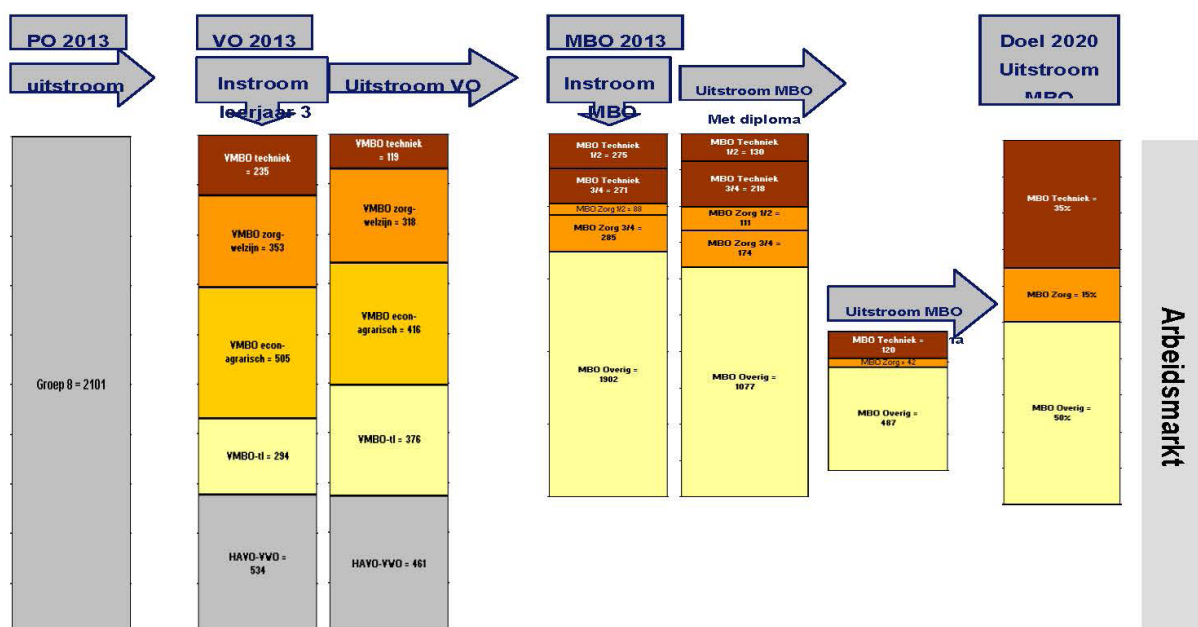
PO 2013

uitstroom

VO 2013

Instroom leerjaar 3

Uitstroom VO

MBO 2013

Instroom MBO

Uitstroom MBO Met diploma

Doel 2020 Uitstroom MBO

Groep 8 = 2101

VMBO techniek = 235

VMBO zorg-welzijn = 353

VMBO econ-agrarisch = 505

VMBO-tl = 294

HAVO-VWO = 534

VMBO techniek = 119

VMBO zorg-welzijn = 318

VMBO econ-agrarisch = 416

VMBO-tl = 376

HAVO-VWO = 461

MBO Techniek 1/2 = 275

MBO Techniek 3/4 = 271

MBO Zorg 1/2 = 88

MBO Zorg 3/4 = 285

MBO Overig = 1902

MBO Techniek 1/2 = 130

MBO Techniek 3/4 = 218

MBO Zorg 1/2 = 111

MBO Zorg 3/4 = 174

MBO Overig = 1077

Uitstroom MBO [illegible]a

MBO Techniek = 120

MBO Zorg = 42

MBO Overig = 487

MBO Techniek = 35%

MBO Zorg = 15%

MBO Overig = 50%

Arbeidsmarkt